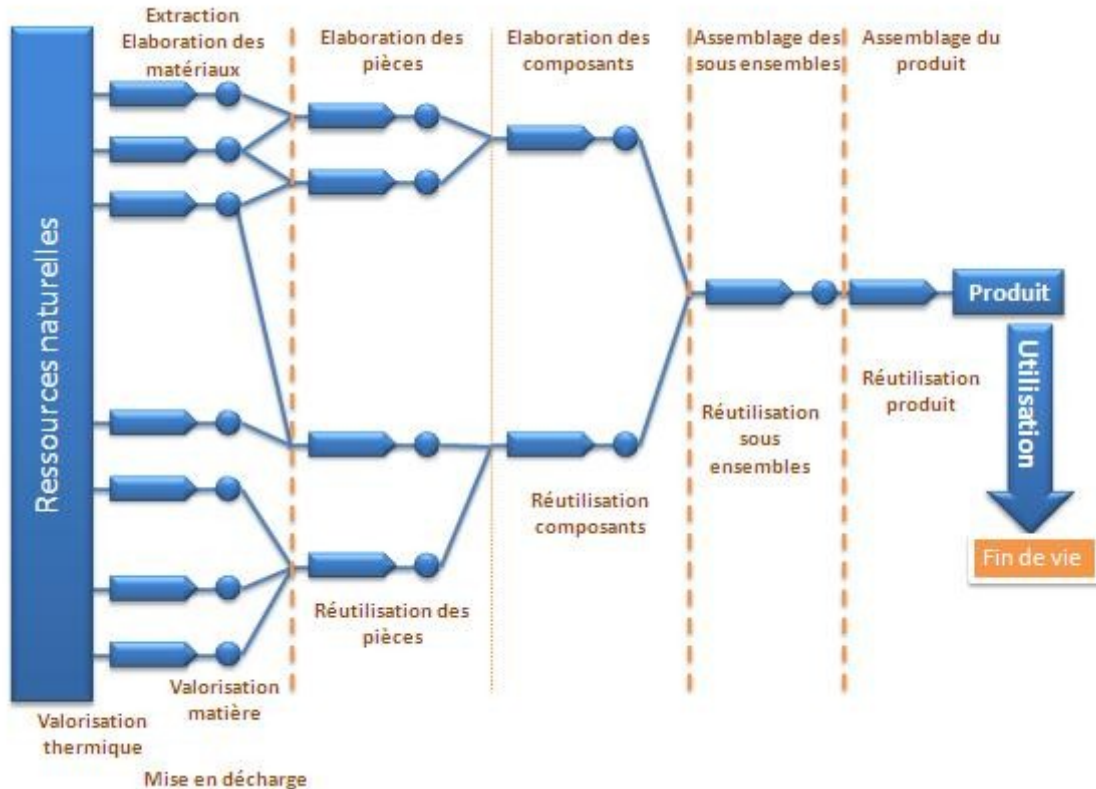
Extraction Elaboration des matériaux

Elaboration des pièces

Elaboration des composants

Assemblage des sous ensembles

Assemblage du produit

Ressources naturelles

Produit

Utilisation

Réutilisation produit

Réutilisation sous ensembles

Réutilisation composants

Réutilisation des pièces

Fin de vie

Valorisation matière

Valorisation thermique

Mise en décharge